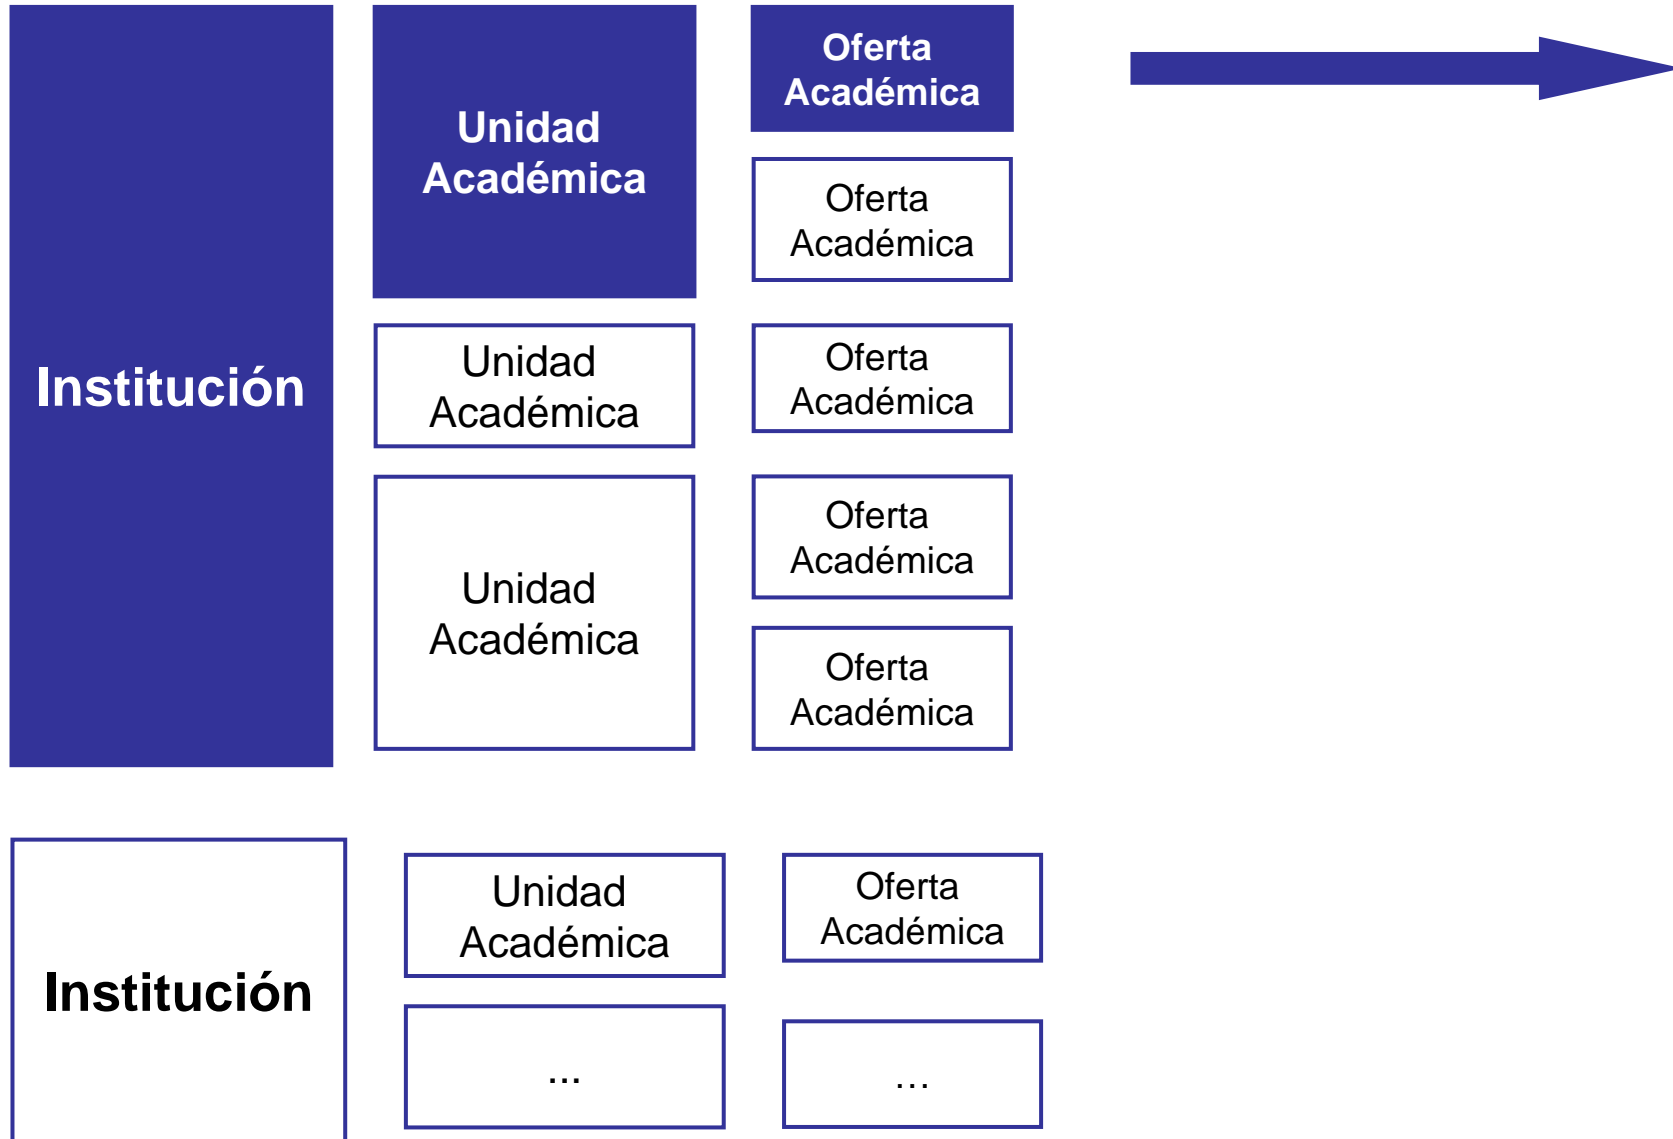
Institución

Unidad Académica

Oferta Académica

Oferta Académica

Unidad Académica

Oferta Académica

Unidad Académica

Oferta Académica

Oferta Académica

Institución

Unidad Académica

Oferta Académica

...

...